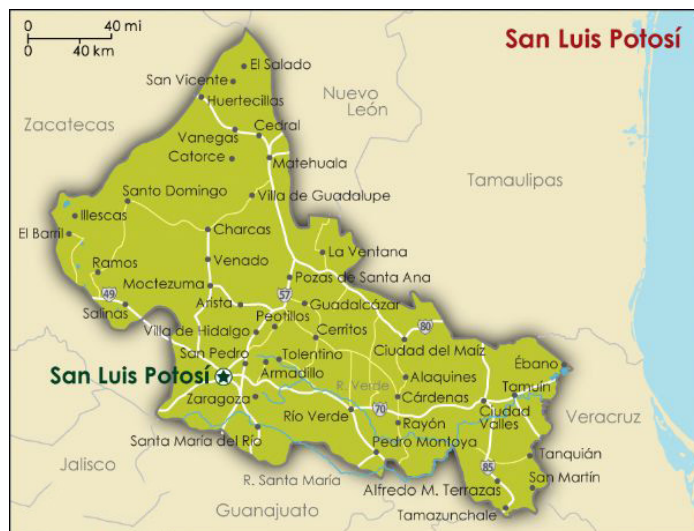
0 40 mi
0 40 km

San Luis Potosí

El Salado
San Vicente
Huertecillas
Nuevo León
Zacatecas
Vanegas
Cedral
Catorce
Matehuala
Tamaulipas
Santo Domingo
Villa de Guadalupe
Illescas
El Barril
Charcas
La Ventana
Ramos
Venado
Pozas de Santa Ana
Moctezuma
49
57
Arista
Guadalcázar
Salinas
Peotillos
80
Villa de Hidalgo
Cerritos
San Pedro
Tolentino
Ciudad del Maíz
Ébano
San Luis Potosí
Armadillo
R. Verde
Alaquines
Tamuín
Zaragoza
70
Cárdenas
Ciudad Valles
Veracruz
Río Verde
Rayón
Santa María del Río
Pedro Montoya
Tanquián
Jalisco
85
San Martín
R. Santa María
Alfredo M. Terrazas
Guanajuato
Tamazunchale